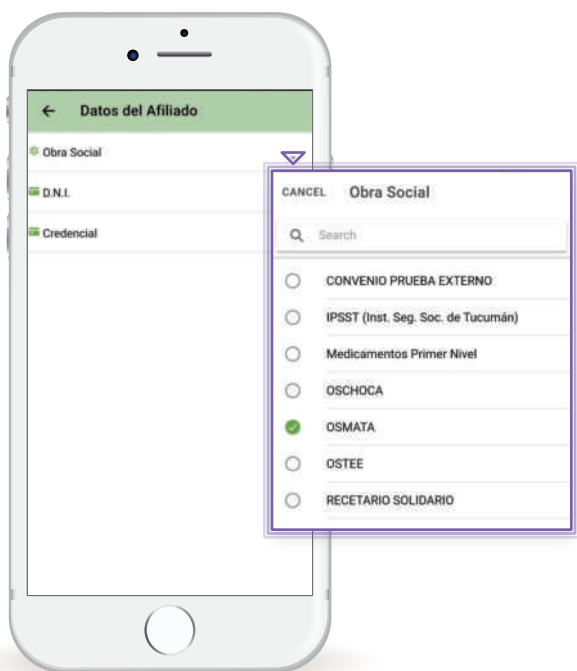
← Datos del Afiliado

Obra Social

D.N.I.

Credencial

CANCEL Obra Social

Search

CONVENIO PRUEBA EXTERNO

IPSST (Inst. Seg. Soc. de Tucumán)

Medicamentos Primer Nivel

OSCHOCA

OSMATA

OSTEE

RECETARIO SOLIDARIO